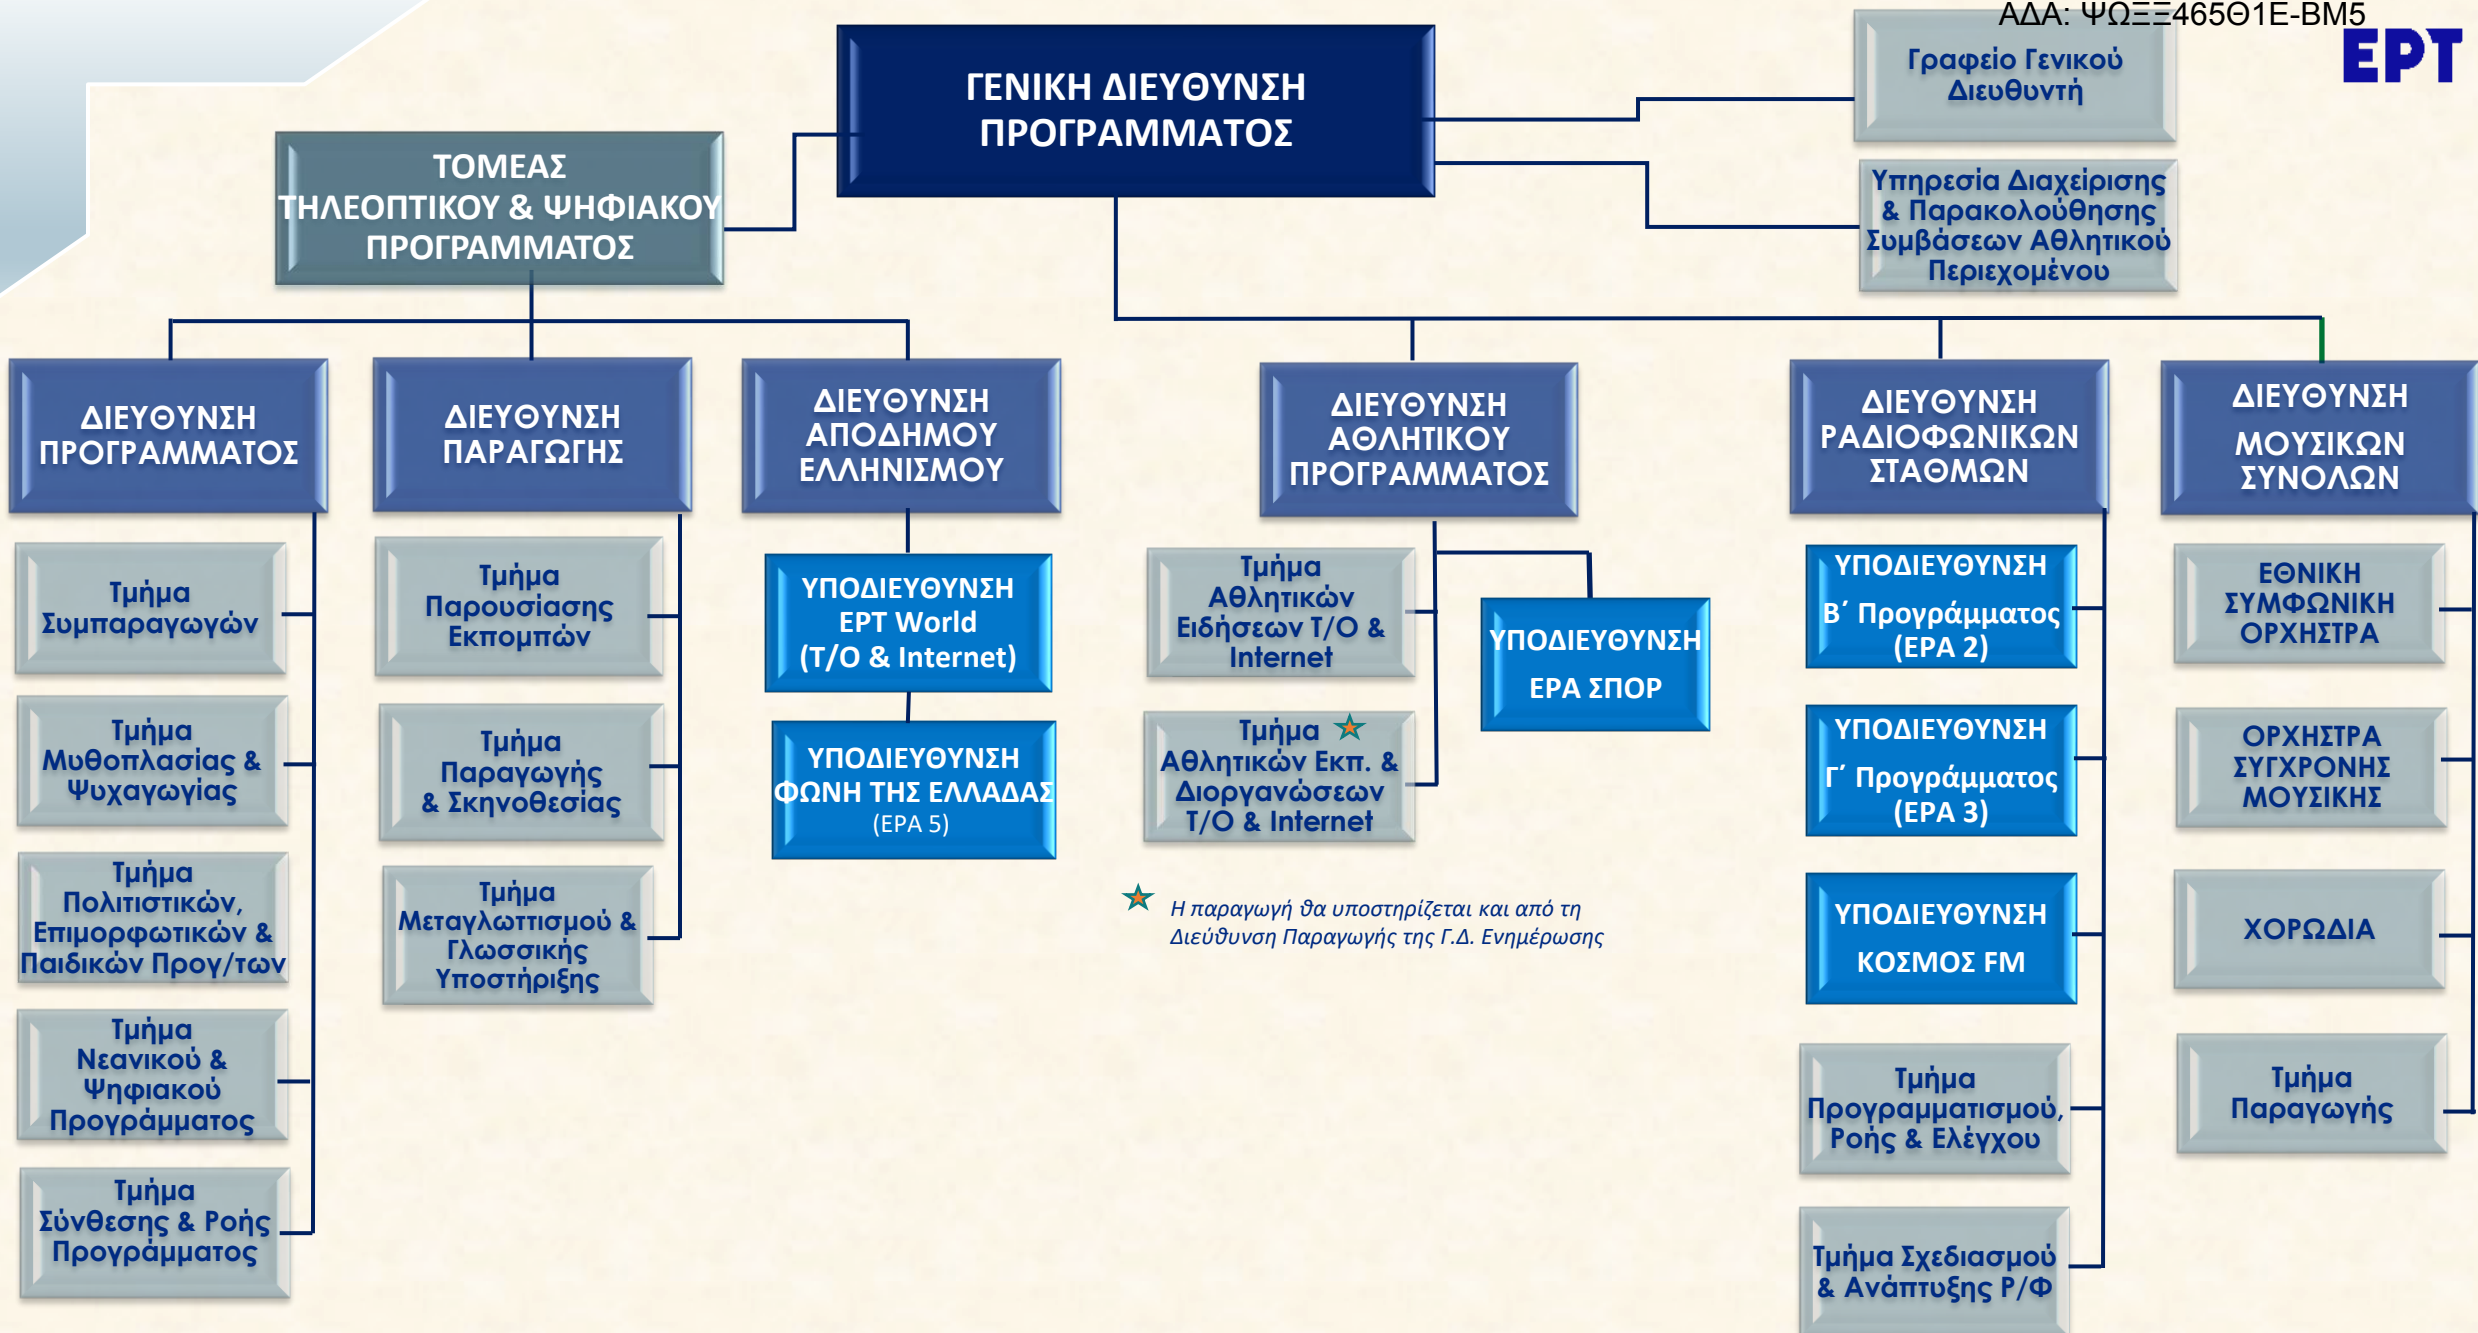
ΑΔΑ: ΨΩΞΞ465Θ1Ε-ΒΜ5

ΕΡΤ

ΓΕΝΙΚΗ ΔΙΕΥΘΥΝΣΗ ΠΡΟΓΡΑΜΜΑΤΟΣ

Γραφείο Γενικού Διευθυντή

Υπηρεσία Διαχείρισης & Παρακολούθησης Συμβάσεων Αθλητικού Περιεχομένου

ΤΟΜΕΑΣ ΤΗΛΕΟΠΤΙΚΟΥ & ΨΗΦΙΑΚΟΥ ΠΡΟΓΡΑΜΜΑΤΟΣ

ΔΙΕΥΘΥΝΣΗ ΠΡΟΓΡΑΜΜΑΤΟΣ

Τμήμα Συμπαραγωγών

Τμήμα Μυθοπλασίας & Ψυχαγωγίας

Τμήμα Πολιτιστικών, Επιμορφωτικών & Παιδικών Προγ/των

Τμήμα Νεανικού & Ψηφιακού Προγράμματος

Τμήμα Σύνθεσης & Ροής Προγράμματος

ΔΙΕΥΘΥΝΣΗ ΠΑΡΑΓΩΓΗΣ

Τμήμα Παρουσίασης Εκπομπών

Τμήμα Παραγωγής & Σκηνοθεσίας

Τμήμα Μεταγλωττισμού & Γλωσσικής Υποστήριξης

ΔΙΕΥΘΥΝΣΗ ΑΠΟΔΗΜΟΥ ΕΛΛΗΝΙΣΜΟΥ

ΥΠΟΔΙΕΥΘΥΝΣΗ ΕΡΤ World (Τ/Ο & Internet)

ΥΠΟΔΙΕΥΘΥΝΣΗ ΦΩΝΗ ΤΗΣ ΕΛΛΑΔΑΣ (ΕΡΑ 5)

ΔΙΕΥΘΥΝΣΗ ΑΘΛΗΤΙΚΟΥ ΠΡΟΓΡΑΜΜΑΤΟΣ

Τμήμα Αθλητικών Ειδήσεων Τ/Ο & Internet

Τμήμα Αθλητικών Εκπ. & Διοργανώσεων Τ/Ο & Internet

ΥΠΟΔΙΕΥΘΥΝΣΗ ΕΡΑ ΣΠΟΡ

Η παραγωγή θα υποστηρίζεται και από τη Διεύθυνση Παραγωγής της Γ.Δ. Ενημέρωσης

ΔΙΕΥΘΥΝΣΗ ΡΑΔΙΟΦΩΝΙΚΩΝ ΣΤΑΘΜΩΝ

ΥΠΟΔΙΕΥΘΥΝΣΗ Β΄ Προγράμματος (ΕΡΑ 2)

ΥΠΟΔΙΕΥΘΥΝΣΗ Γ΄ Προγράμματος (ΕΡΑ 3)

ΥΠΟΔΙΕΥΘΥΝΣΗ ΚΟΣΜΟΣ FM

Τμήμα Προγραμματισμού, Ροής & Ελέγχου

Τμήμα Σχεδιασμού & Ανάπτυξης Ρ/Φ

ΔΙΕΥΘΥΝΣΗ ΜΟΥΣΙΚΩΝ ΣΥΝΟΛΩΝ

ΕΘΝΙΚΗ ΣΥΜΦΩΝΙΚΗ ΟΡΧΗΣΤΡΑ

ΟΡΧΗΣΤΡΑ ΣΥΓΧΡΟΝΗΣ ΜΟΥΣΙΚΗΣ

ΧΟΡΩΔΙΑ

Τμήμα Παραγωγής